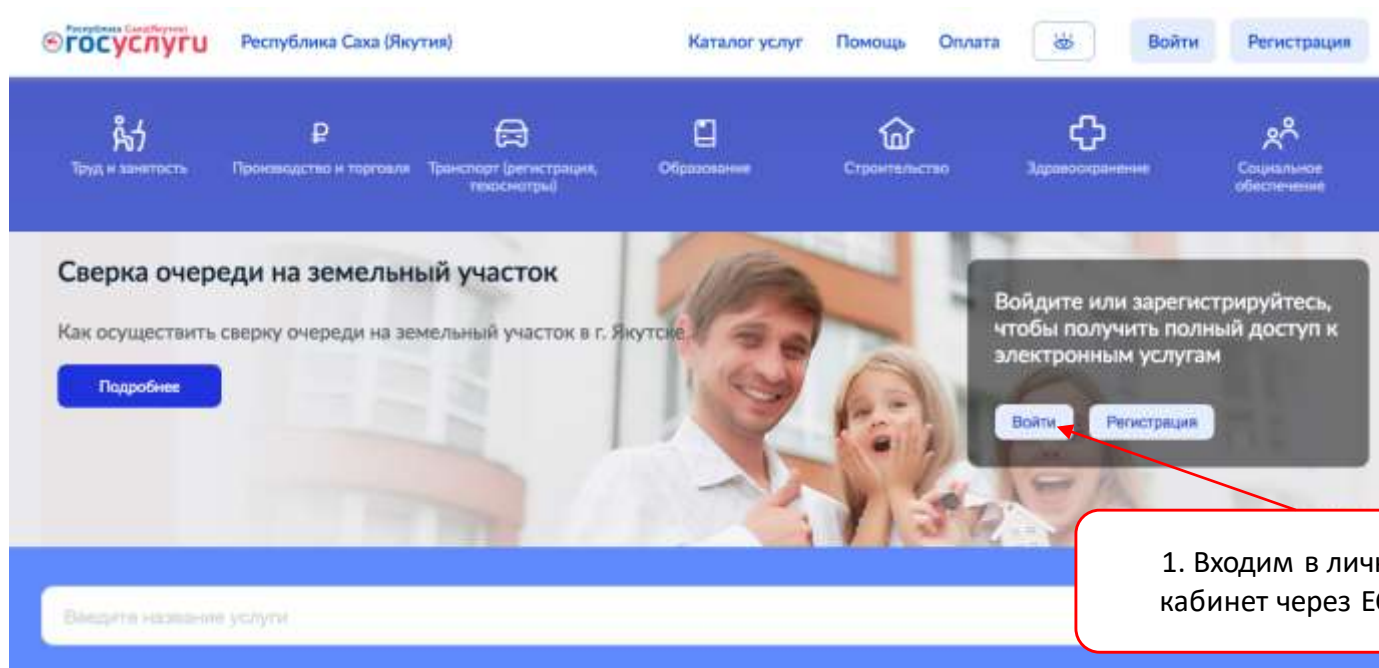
Республика Саха(Якутия) госуслуги Республика Саха (Якутия)

Каталог услуг Помощь Оплата Войти Регистрация

Труд и занятость
Производство и торговля
Транспорт (регистрация, техосмотры)
Образование
Строительство
Здравоохранение
Социальное обеспечение

Сверка очереди на земельный участок

Как осуществить сверку очереди на земельный участок в г. Якутске

Подробнее

Войдите или зарегистрируйтесь, чтобы получить полный доступ к электронным услугам

Войти Регистрация

1. Входим в личн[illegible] кабинет через Е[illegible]

Введите название услуги